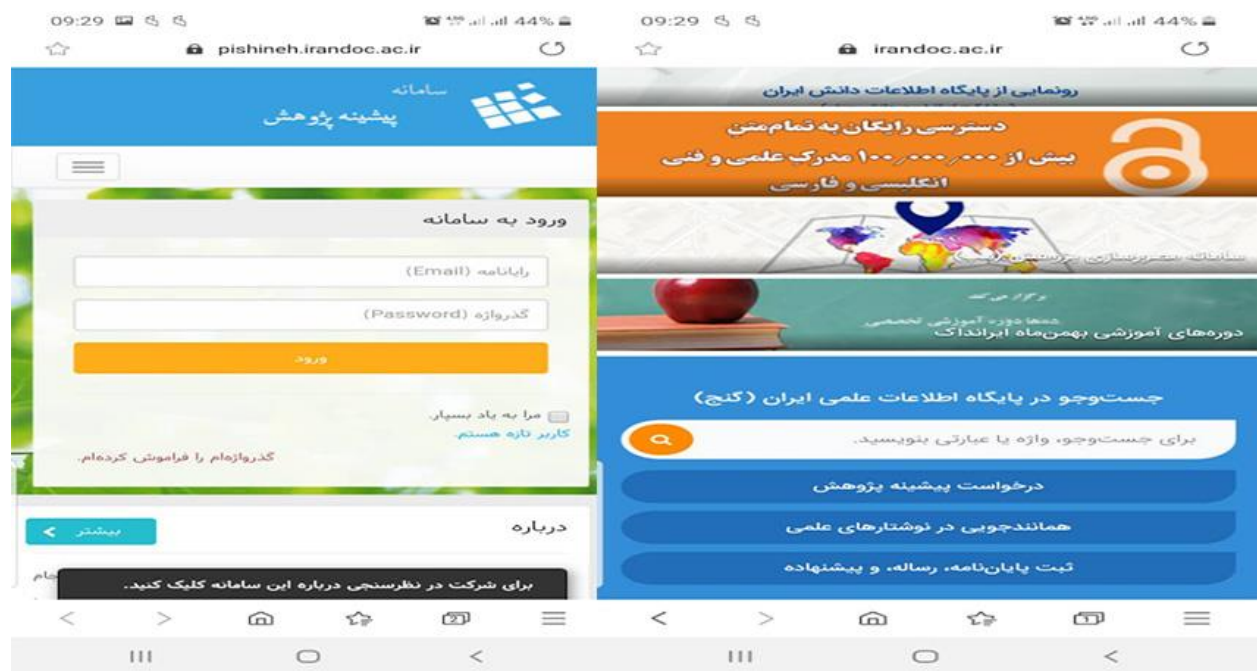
09:29
44%
pishineh.irandoc.ac.ir

سامانه
پیشینه پژوهش

ورود به سامانه

رایانامه (Email)

گذرواژه (Password)

ورود

مرا به یاد بسپار.
کاربر تازه هستم.
گذرواژه‌ام را فراموش کرده‌ام.

درباره
بیشتر

برای شرکت در نظرسنجی درباره این سامانه کلیک کنید.

09:29
44%
irandoc.ac.ir

رونمایی از پایگاه اطلاعات دانش ایران

دسترسی رایگان به تمام‌متن
بیش از ۱۰۰،۰۰۰،۰۰۰ مدرک علمی و فنی
انگلیسی و فارسی

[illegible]

دوره‌های آموزشی بهمن‌ماه ایرانداک

جست‌وجو در پایگاه اطلاعات علمی ایران (گنج)

برای جست‌وجو، واژه یا عبارتی بنویسید.

درخواست پیشینه پژوهش
همانندجویی در نوشتارهای علمی
ثبت پایان‌نامه، رساله، و پیشنهاده